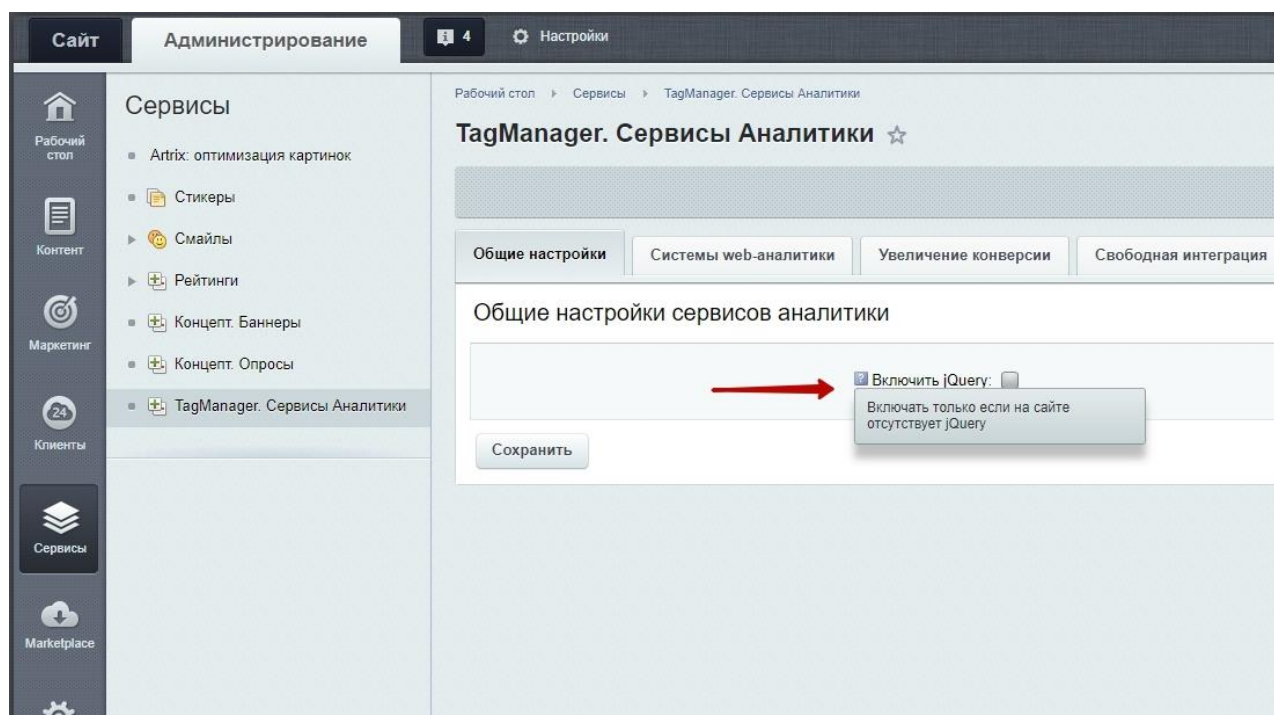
Сайт

Администрирование

4

Настройки

Рабочий стол

Контент

Маркетинг

24

Клиенты

Сервисы

Marketplace

Сервисы

Artrix: оптимизация картинок

Стикеры

Смайлы

Рейтинги

Концепт. Баннеры

Концепт. Опросы

TagManager. Сервисы Аналитики

Рабочий стол › Сервисы › TagManager. Сервисы Аналитики

TagManager. Сервисы Аналитики ☆

Общие настройки | Системы web-аналитики | Увеличение конверсии | Свободная интеграция

Общие настройки сервисов аналитики

Включить jQuery:

Включать только если на сайте отсутствует jQuery

Сохранить